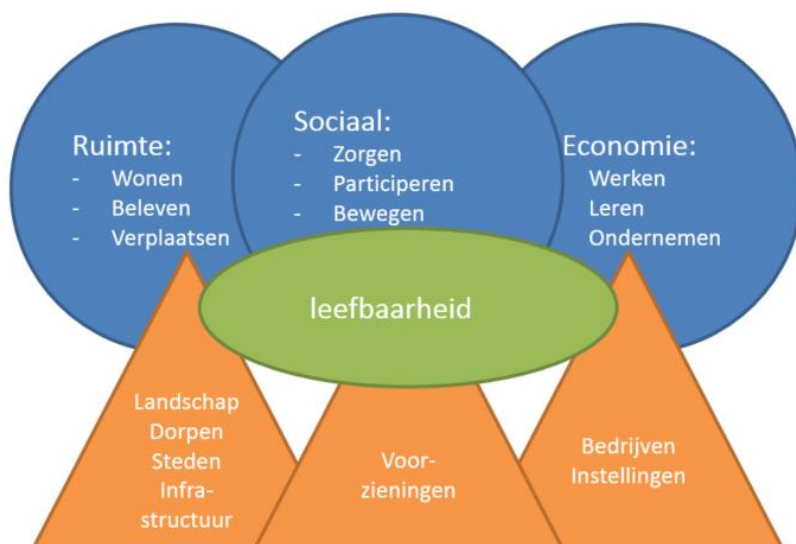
Ruimte:
- Wonen
- Beleven
- Verplaatsen

Sociaal:
- Zorgen
- Participeren
- Bewegen

Economie:
Werken
Leren
Ondernemen

leefbaarheid

Landschap
Dorpen
Steden
Infra-
structuur

Voor-
zieningen

Bedrijven
Instellingen